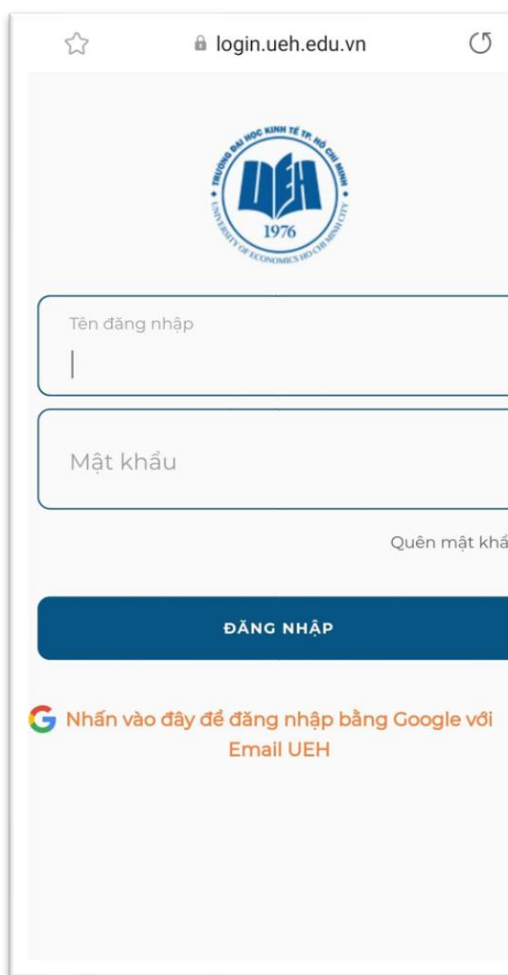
login.ueh.edu.vn

TRƯỜNG ĐẠI HỌC KINH TẾ TP. HỒ CHÍ MINH
UEH
1976
UNIVERSITY OF ECONOMICS HO CHI MINH CITY

Tên đăng nhập

Mật khẩu

Quên mật khẩ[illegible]

ĐĂNG NHẬP

Nhấn vào đây để đăng nhập bằng Google với Email UEH